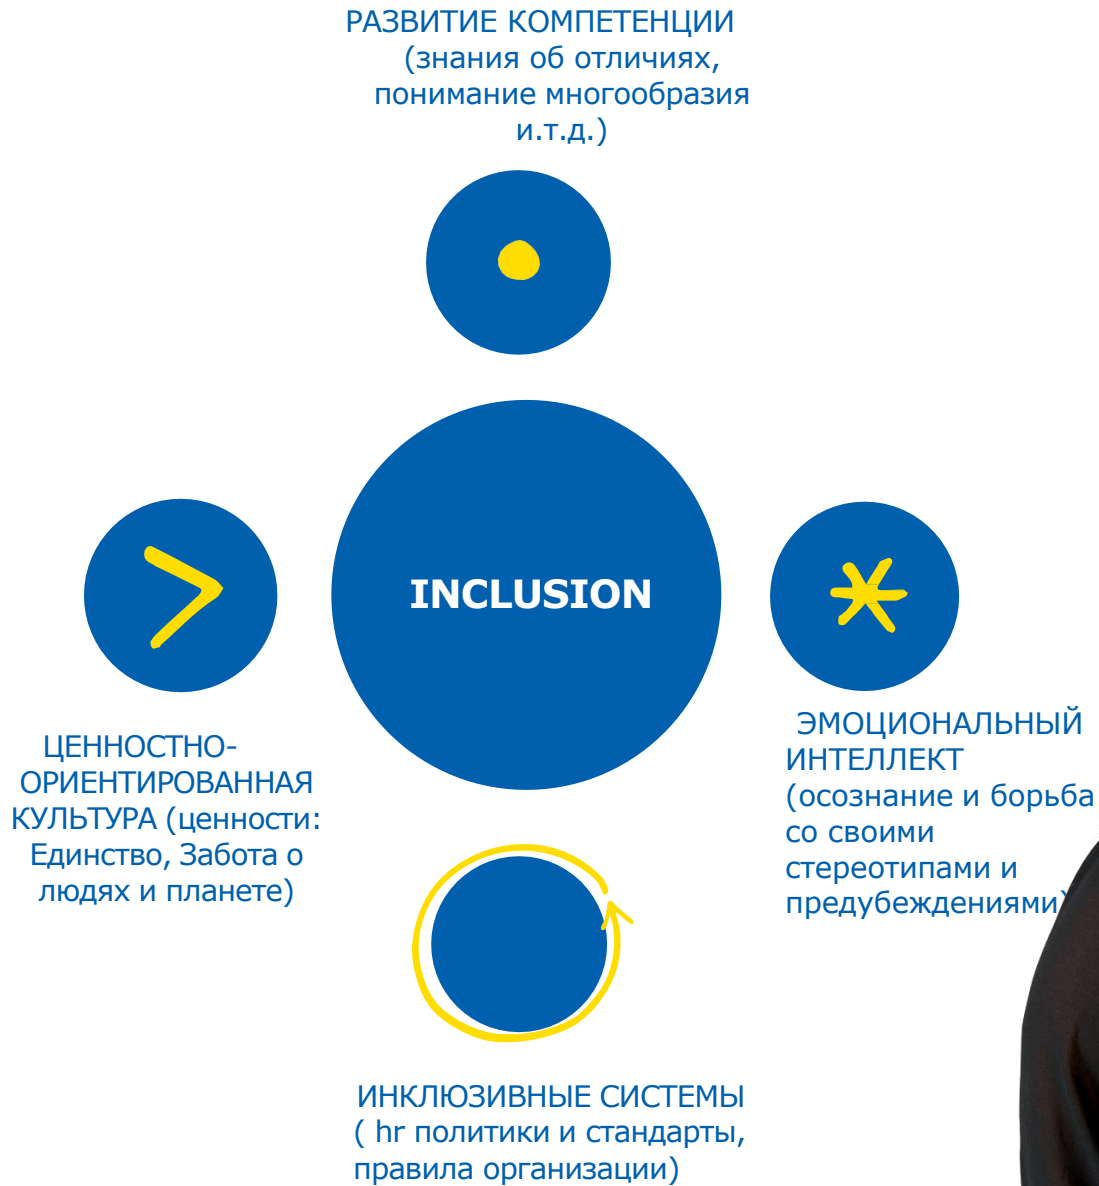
РАЗВИТИЕ КОМПЕТЕНЦИИ (знания об отличиях, понимание многообразия и.т.д.)

INCLUSION

ЦЕННОСТНО-ОРИЕНТИРОВАННАЯ КУЛЬТУРА (ценности: Единство, Забота о людях и планете)

ЭМОЦИОНАЛЬНЫЙ ИНТЕЛЛЕКТ (осознание и борьба со своими стереотипами и предубеждениями)

ИНКЛЮЗИВНЫЕ СИСТЕМЫ ( hr политики и стандарты, правила организации)